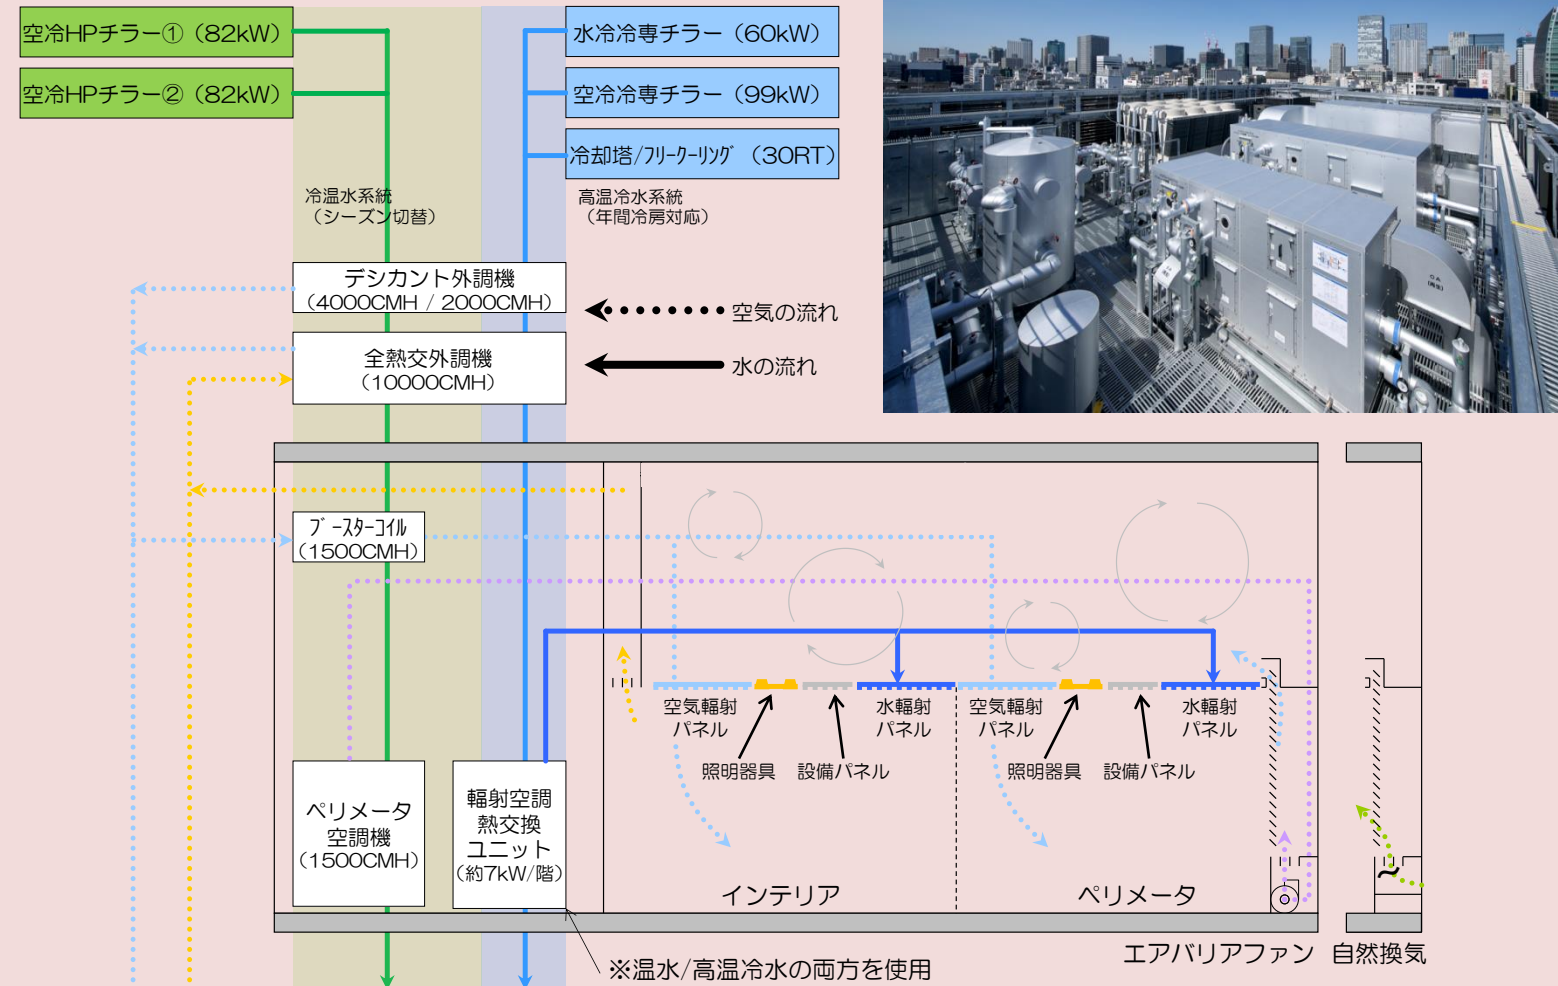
空冷HPチラー①（82kW）
空冷HPチラー②（82kW）
水冷冷専チラー（60kW）
空冷冷専チラー（99kW）
冷却塔/フリークーリング（30RT）
冷温水系統
（シーズン切替）
高温冷水系統
（年間冷房対応）
デシカント外調機
（4000CMH / 2000CMH）
空気の流れ
全熱交外調機
（10000CMH）
水の流れ
ブースターコイル
（1500CMH）
空気輻射パネル
水輻射パネル
空気輻射パネル
水輻射パネル
照明器具
設備パネル
照明器具
設備パネル
ペリメータ空調機
（1500CMH）
輻射空調熱交換ユニット
（約7kW/階）
インテリア
ペリメータ
エアバリアファン
自然換気
※温水/高温冷水の両方を使用